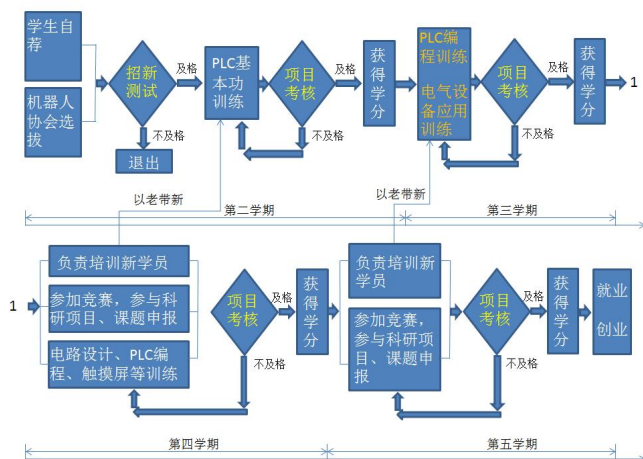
学生自荐

机器人协会选拔

招新测试

及格

不及格

退出

PLC基本功训练

项目考核

及格

不及格

获得学分

PLC编程训练

电气设备应用训练

项目考核

及格

不及格

获得学分

1

以老带新

以老带新

第二学期

第三学期

1

负责培训新学员

参加竞赛，参与科研项目、课题申报

电路设计、PLC编程、触摸屏等训练

项目考核

及格

不及格

获得学分

负责培训新学员

参加竞赛，参与科研项目、课题申报

项目考核

及格

不及格

获得学分

就业

创业

第四学期

第五学期